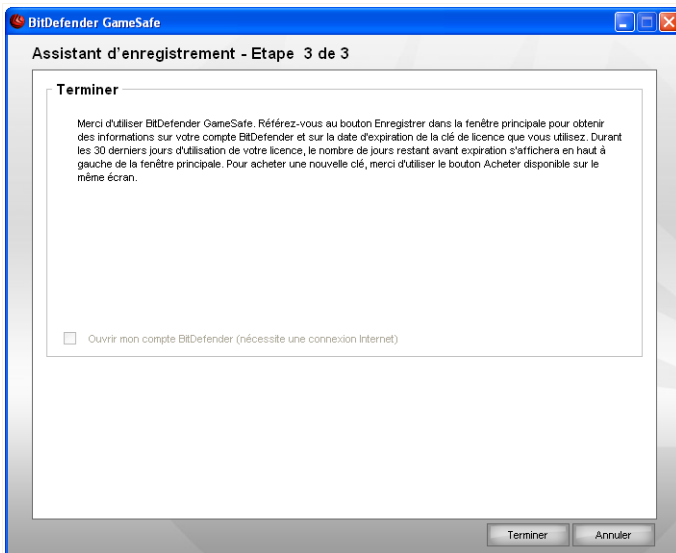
BitDefender GameSafe

Assistant d'enregistrement - Etape 3 de 3

Terminer

Merci d'utiliser BitDefender GameSafe. Référez-vous au bouton Enregistrer dans la fenêtre principale pour obtenir des informations sur votre compte BitDefender et sur la date d'expiration de la clé de licence que vous utilisez. Durant les 30 derniers jours d'utilisation de votre licence, le nombre de jours restant avant expiration s'affichera en haut à gauche de la fenêtre principale. Pour acheter une nouvelle clé, merci d'utiliser le bouton Acheter disponible sur le même écran.

Ouvrir mon compte BitDefender (nécessite une connexion Internet)

Terminer

Annuler